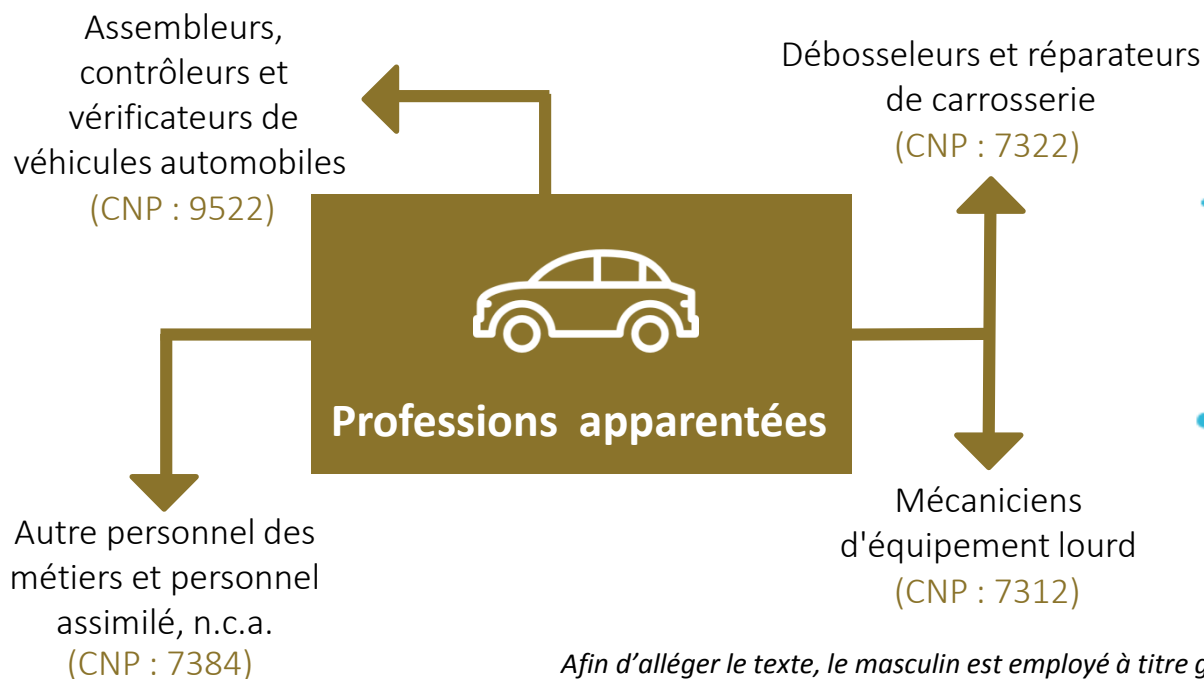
Assembleurs, contrôleurs et vérificateurs de véhicules automobiles
(CNP : 9522)

Débosseleurs et réparateurs de carrosserie
(CNP : 7322)

Professions apparentées

Autre personnel des métiers et personnel assimilé, n.c.a.
(CNP : 7384)

Mécaniciens d'équipement lourd
(CNP : 7312)

Afin d'alléger le texte, le masculin est employé à titre g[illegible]